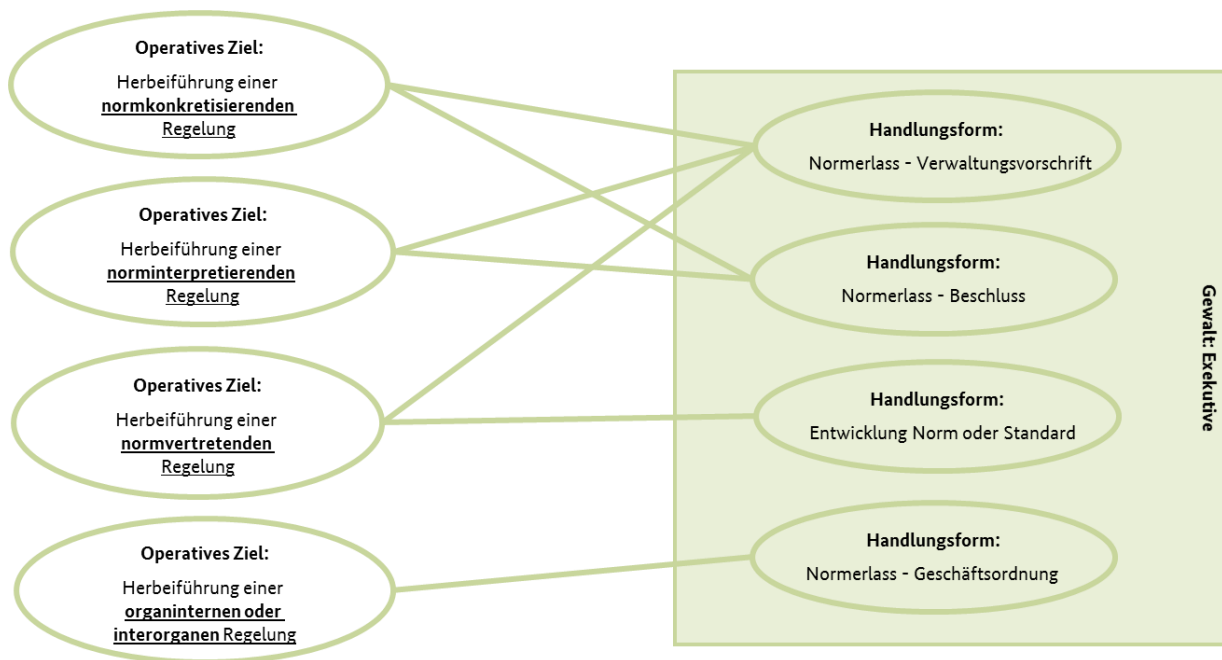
Operatives Ziel:
Herbeiführung einer normkonkretisierenden Regelung

Operatives Ziel:
Herbeiführung einer norminterpretierenden Regelung

Operatives Ziel:
Herbeiführung einer normvertretenden Regelung

Operatives Ziel:
Herbeiführung einer organinternen oder interorganen Regelung

Handlungsform:
Normerlass - Verwaltungsvorschrift

Handlungsform:
Normerlass - Beschluss

Handlungsform:
Entwicklung Norm oder Standard

Handlungsform:
Normerlass - Geschäftsordnung

Gewalt: Exekutive